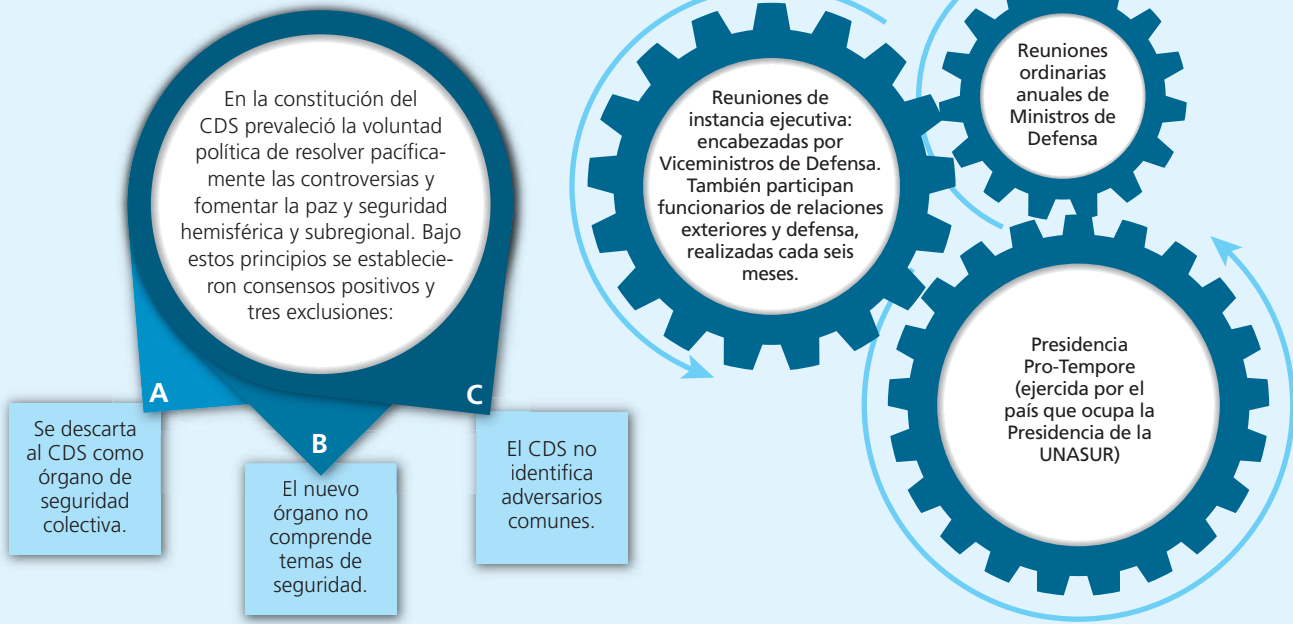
En la constitución del CDS prevaleció la voluntad política de resolver pacíficamente las controversias y fomentar la paz y seguridad hemisférica y subregional. Bajo estos principios se establecieron consensos positivos y tres exclusiones:

A

Se descarta al CDS como órgano de seguridad colectiva.

B

El nuevo órgano no comprende temas de seguridad.

C

El CDS no identifica adversarios comunes.

Reuniones de instancia ejecutiva: encabezadas por Viceministros de Defensa. También participan funcionarios de relaciones exteriores y defensa, realizadas cada seis meses.

Reuniones ordinarias anuales de Ministros de Defensa

Presidencia Pro-Tempore (ejercida por el país que ocupa la Presidencia de la UNASUR)